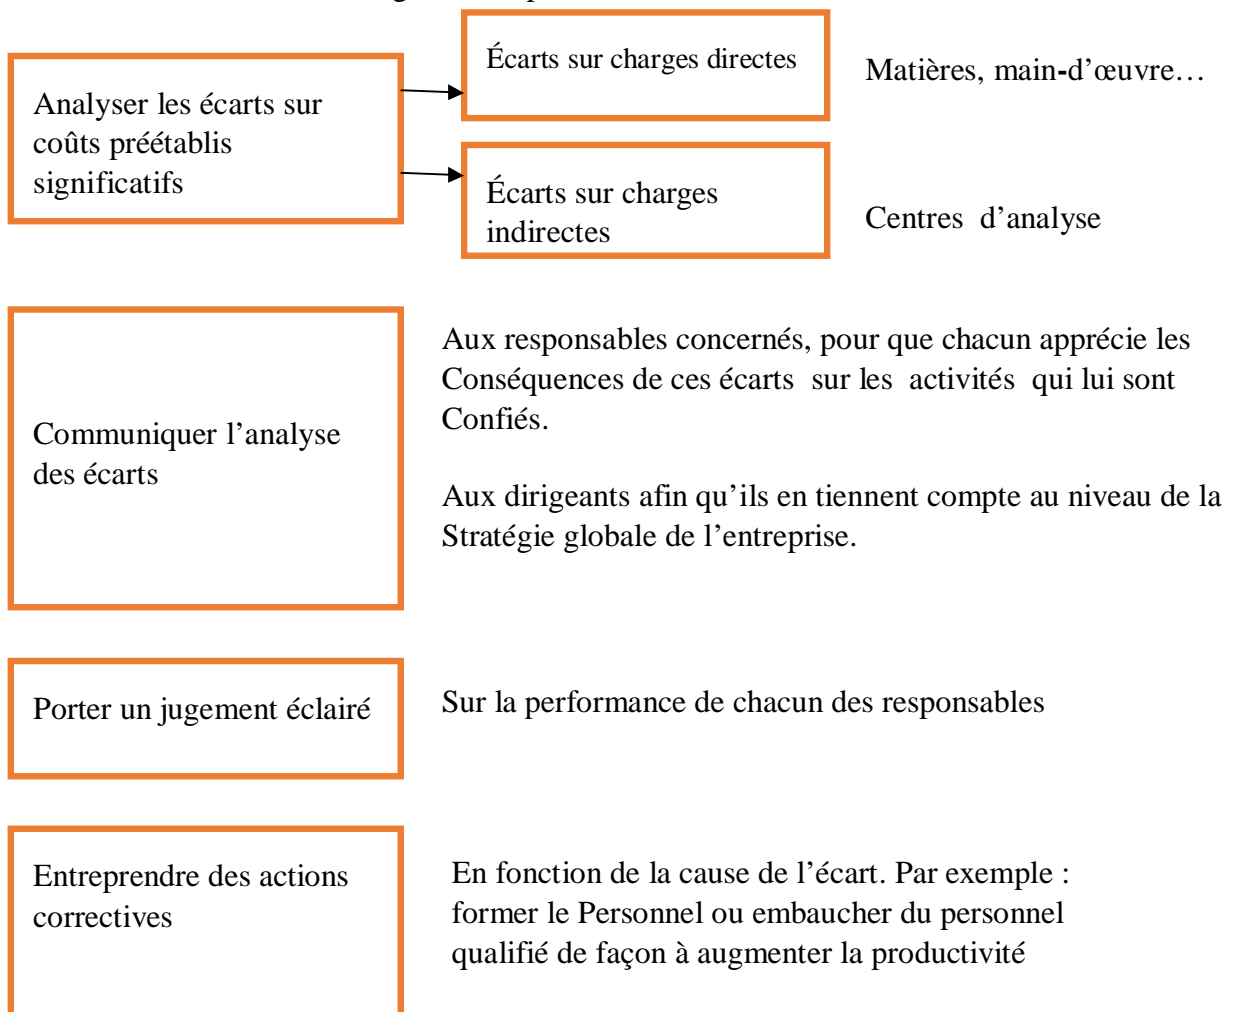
Analyser les écarts sur coûts préétablis significatifs

Écarts sur charges directes

Matières, main-d'œuvre…

Écarts sur charges indirectes

Centres d'analyse

Communiquer l'analyse des écarts

Aux responsables concernés, pour que chacun apprécie les Conséquences de ces écarts sur les activités qui lui sont Confiés.

Aux dirigeants afin qu'ils en tiennent compte au niveau de la Stratégie globale de l'entreprise.

Porter un jugement éclairé

Sur la performance de chacun des responsables

Entreprendre des actions correctives

En fonction de la cause de l'écart. Par exemple : former le Personnel ou embaucher du personnel qualifié de façon à augmenter la productivité